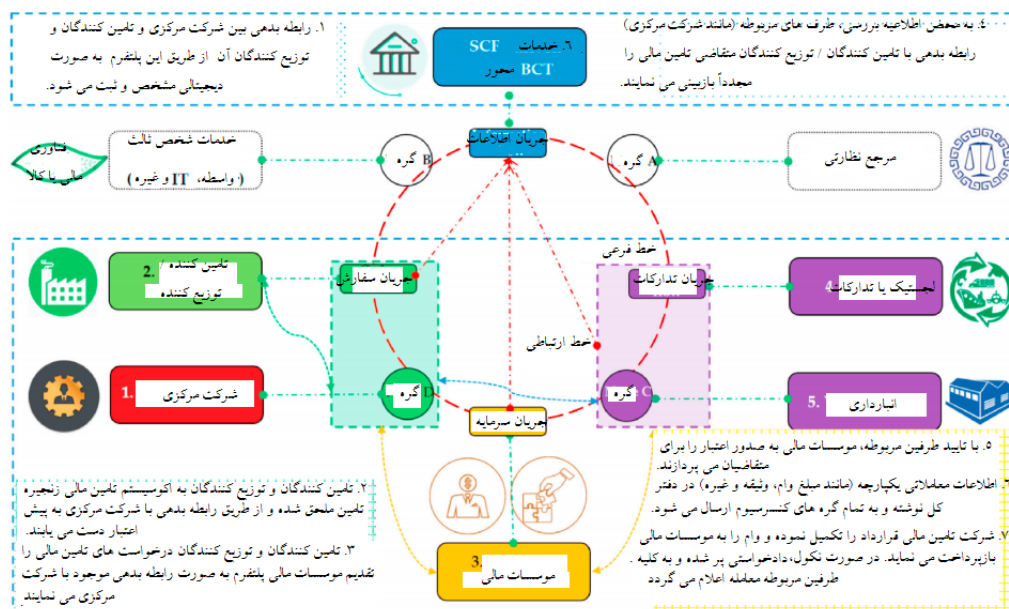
۱. رابطه بدهی بین شرکت مرکزی و تامین کنندگان و توزیع کنندگان آن از طریق این پلتفرم به صورت دیجیتالی مشخص و ثبت می شود.

۶. خدمات SCF محور BCT

۴. به محض اطلاعیه بررسی، طرف های مربوطه (مانند شرکت مرکزی) رابطه بدهی با تامین کنندگان / توزیع کنندگان متقاضی تامین مالی را مجدداً بازبینی می نمایند.

فناوری مالی یا کالا

خدمات شخص ثالث (واسطه، IT و غیره)

B گره

جریان اطلاعات

A گره

مرجع نظارتی

خط فرعی

2. تامین کننده / توزیع کننده

جریان سفارش

جریان تدارکات

4. لجستیک یا تدارکات

خط ارتباطی

1. شرکت مرکزی

D گره

C گره

5. انبارداری

جریان سرمایه

۵. با تایید طرفین مربوطه، موسسات مالی به صدور اعتبار را برای متقاضیان می پردازند.

۳. اطلاعات معاملاتی یکپارچه (مانند مبلغ وام، وثیقه و غیره) در دفتر کل نوشته و به تمام گره های کنسرسیوم ارسال می شود.

۷. شرکت تامین مالی قرارداد را تکمیل نموده و وام را به موسسات مالی بازپرداخت می نماید. در صورت نکول، دادخواستی پر شده و به کلیه طرفین مربوطه معامله اعلام می گردد

۲. تامین کنندگان و توزیع کنندگان به اکوسیستم تامین مالی زنجیره تامین ملحق شده و از طریق رابطه بدهی با شرکت مرکزی به پیش اعتبار دست می یابند.

۳. تامین کنندگان و توزیع کنندگان درخواست های تامین مالی را تقدیم موسسات مالی پلتفرم به صورت رابطه بدهی موجود با شرکت مرکزی می نمایند

3. موسسات مالی